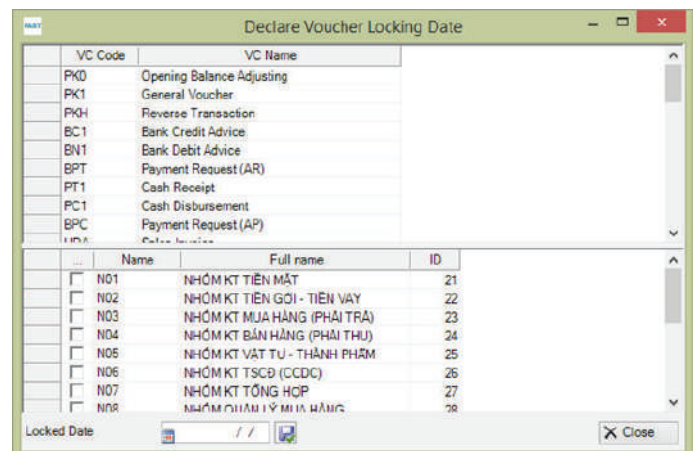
FAST

Declare Voucher Locking Date

| VC Code | VC Name |
|---|---|
| PK0 | Opening Balance Adjusting |
| PK1 | General Voucher |
| PKH | Reverse Transaction |
| BC1 | Bank Credit Advice |
| BN1 | Bank Debit Advice |
| BPT | Payment Request (AR) |
| PT1 | Cash Receipt |
| PC1 | Cash Disbursement |
| BPC | Payment Request (AP) |
| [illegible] | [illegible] |

| ... | Name | Full name | ID |
|---|---|---|---|
| | N01 | NHÓM KT TIỀN MẶT | 21 |
| | N02 | NHÓM KT TIỀN GỬI - TIỀN VAY | 22 |
| | N03 | NHÓM KT MUA HÀNG (PHẢI TRẢ) | 23 |
| | N04 | NHÓM KT BÁN HÀNG (PHẢI THU) | 24 |
| | N05 | NHÓM KT VẬT TƯ - THÀNH PHẨM | 25 |
| | N06 | NHÓM KT TSCĐ (CCDC) | 26 |
| | N07 | NHÓM KT TỔNG HỢP | 27 |
| | N08 | NHÓM QUẢN LÝ MUA HÀNG | 28 |

Locked Date / /

Close